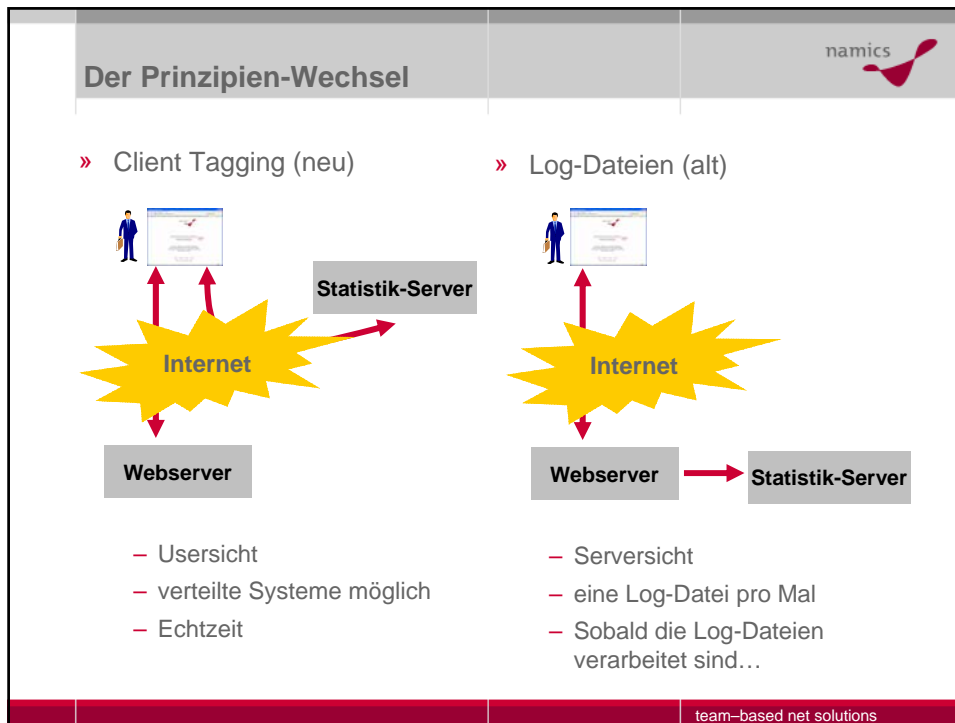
namics

Der Prinzipien-Wechsel

» Client Tagging (neu)

Statistik-Server

Internet

Webserver

– Usersicht
– verteilte Systeme möglich
– Echtzeit

» Log-Dateien (alt)

Internet

Webserver

Statistik-Server

– Serversicht
– eine Log-Datei pro Mal
– Sobald die Log-Dateien verarbeitet sind…

team–based net solutions